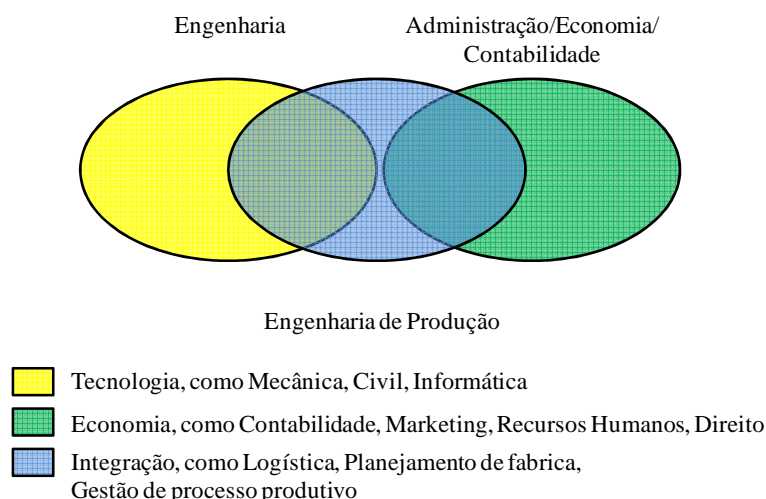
Engenharia

Administração/Economia/ Contabilidade

Engenharia de Produção

Tecnologia, como Mecânica, Civil, Informática

Economia, como Contabilidade, Marketing, Recursos Humanos, Direito

Integração, como Logística, Planejamento de fabrica, Gestão de processo produtivo